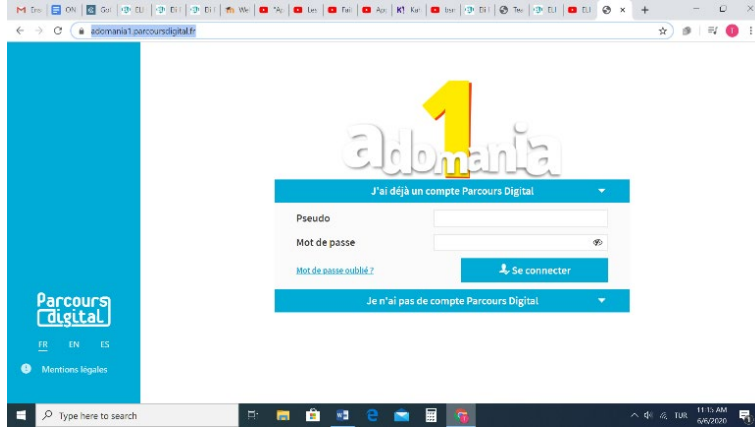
M Dra | ON | Gui | ÉLI | ÉLI | ÉLI | We | "Ap | Les | Fair | Ap | Kar | Inst | ÉLI | Tec | ÉLI | ÉLI

adomania1.parcoursdigital.fr

adomania 1

J'ai déjà un compte Parcours Digital

Pseudo

Mot de passe

Mot de passe oublié ?

Se connecter

Je n'ai pas de compte Parcours Digital

Parcours digital

FR EN ES

Mentions légales

Type here to search

TUR 11:15 AM 6/6/2020